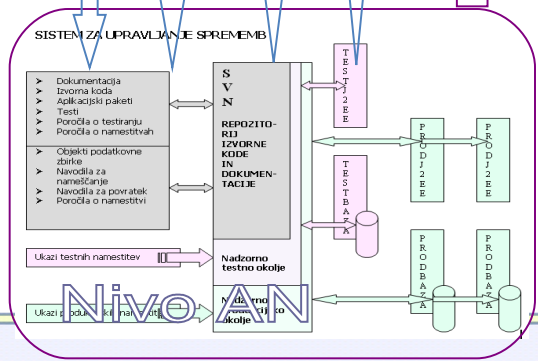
SISTEM ZA UPRAVLJANJE SPREMEMB

➤ Dokumentacija
➤ Izvorna koda
➤ Aplikacijski paketi
➤ Testi
➤ Poročila o testiranju
➤ Poročila o namestitvah

➤ Objekti podatkovne zbirke
➤ Navodila za nameščanje
➤ Navodila za povratek
➤ Poročila o namestitvi

S
V
N

REPOZITORIJ IZVORNE KODE IN DOKUMENTACIJE

TEST J2EE

TEST BAZA

PROD J2EE

PROD J2EE

PROD BAZA

PROD BAZA

Ukazi testnih namestitev

Nadzorno testno okolje

Ukazi produ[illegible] namestitev

Nadzorno produkcijsko okolje

Nivo AN

1